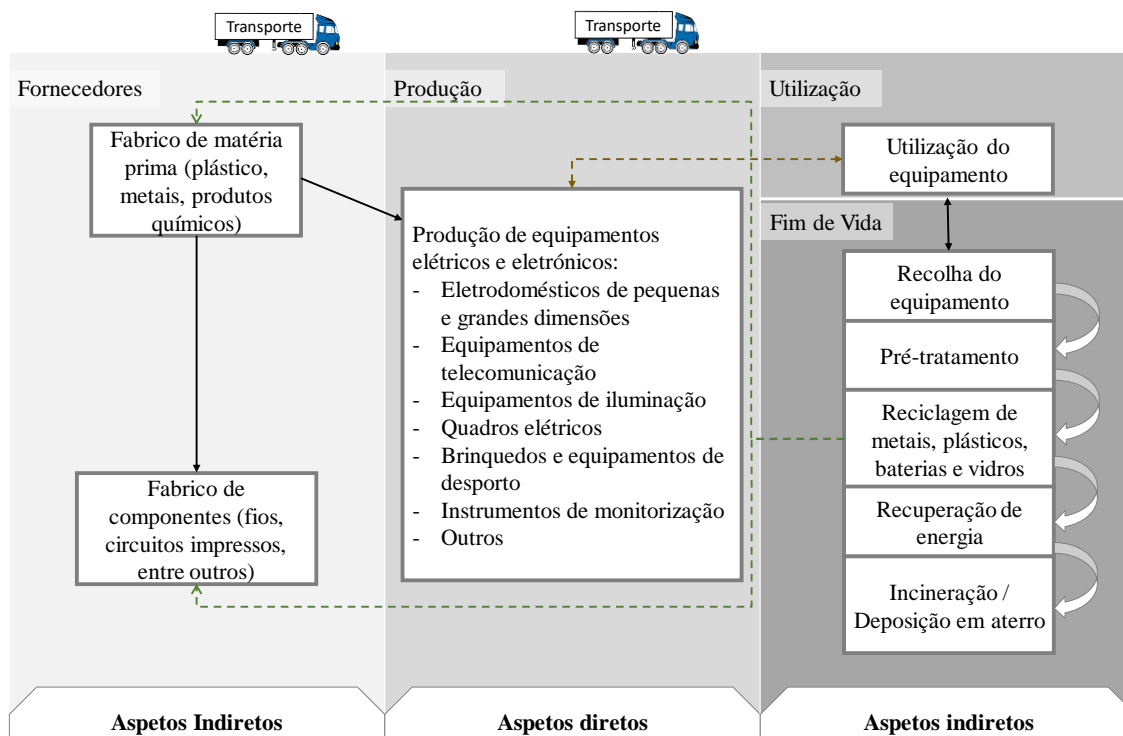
Transporte

Transporte

Fornecedores

Fabrico de matéria prima (plástico, metais, produtos químicos)

Fabrico de componentes (fios, circuitos impressos, entre outros)

Produção

Produção de equipamentos elétricos e eletrónicos:
- Eletrodomésticos de pequenas e grandes dimensões
- Equipamentos de telecomunicação
- Equipamentos de iluminação
- Quadros elétricos
- Brinquedos e equipamentos de desporto
- Instrumentos de monitorização
- Outros

Utilização

Utilização do equipamento

Fim de Vida

Recolha do equipamento

Pré-tratamento

Reciclagem de metais, plásticos, baterias e vidros

Recuperação de energia

Incineração / Deposição em aterro

Aspetos Indiretos

Aspetos diretos

Aspetos indiretos